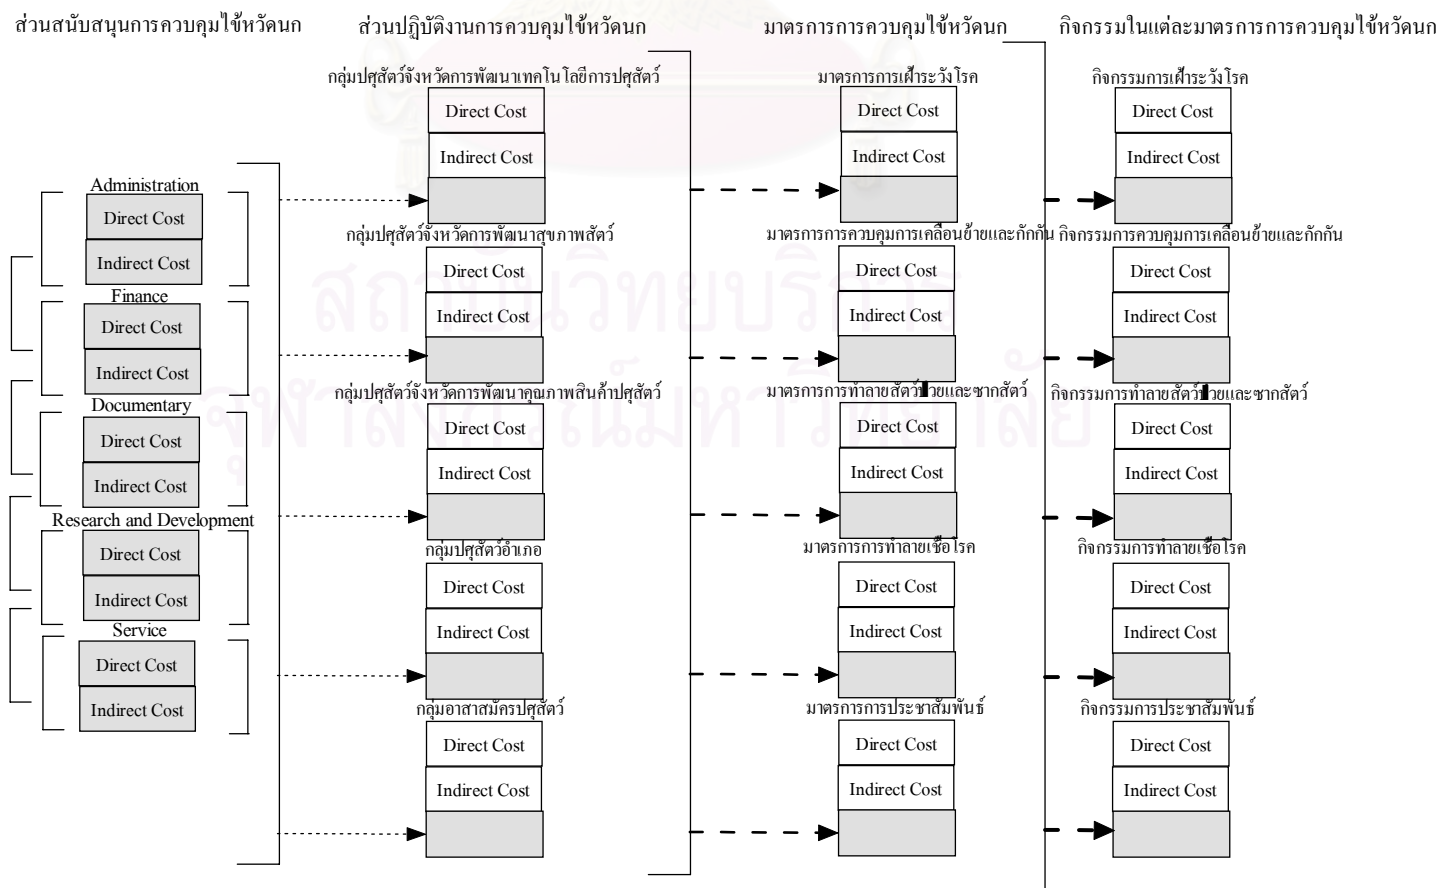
ส่วนสนับสนุนการควบคุมไข้หวัดนก

Administration
Direct Cost
Indirect Cost

Finance
Direct Cost
Indirect Cost

Documentary
Direct Cost
Indirect Cost

Research and Development
Direct Cost
Indirect Cost

Service
Direct Cost
Indirect Cost

ส่วนปฏิบัติงานการควบคุมไข้หวัดนก

กลุ่มปศุสัตว์จังหวัดการพัฒนาเทคโนโลยีการปศุสัตว์
Direct Cost
Indirect Cost

กลุ่มปศุสัตว์จังหวัดการพัฒนาสุขภาพสัตว์
Direct Cost
Indirect Cost

กลุ่มปศุสัตว์จังหวัดการพัฒนาคุณภาพสินค้าปศุสัตว์
Direct Cost
Indirect Cost

กลุ่มปศุสัตว์อำเภอ
Direct Cost
Indirect Cost

กลุ่มอาสาสมัครปศุสัตว์
Direct Cost
Indirect Cost

มาตรการการควบคุมไข้หวัดนก

มาตรการการเฝ้าระวังโรค
Direct Cost
Indirect Cost

มาตรการการควบคุมการเคลื่อนย้ายและกักกัน
Direct Cost
Indirect Cost

มาตรการการทำลายสัตว์ป่วยและซากสัตว์
Direct Cost
Indirect Cost

มาตรการการทำลายเชื้อโรค
Direct Cost
Indirect Cost

มาตรการการประชาสัมพันธ์
Direct Cost
Indirect Cost

กิจกรรมในแต่ละมาตรการการควบคุมไข้หวัดนก

กิจกรรมการเฝ้าระวังโรค
Direct Cost
Indirect Cost

กิจกรรมการควบคุมการเคลื่อนย้ายและกักกัน
Direct Cost
Indirect Cost

กิจกรรมการทำลายสัตว์ป่วยและซากสัตว์
Direct Cost
Indirect Cost

กิจกรรมการทำลายเชื้อโรค
Direct Cost
Indirect Cost

กิจกรรมการประชาสัมพันธ์
Direct Cost
Indirect Cost